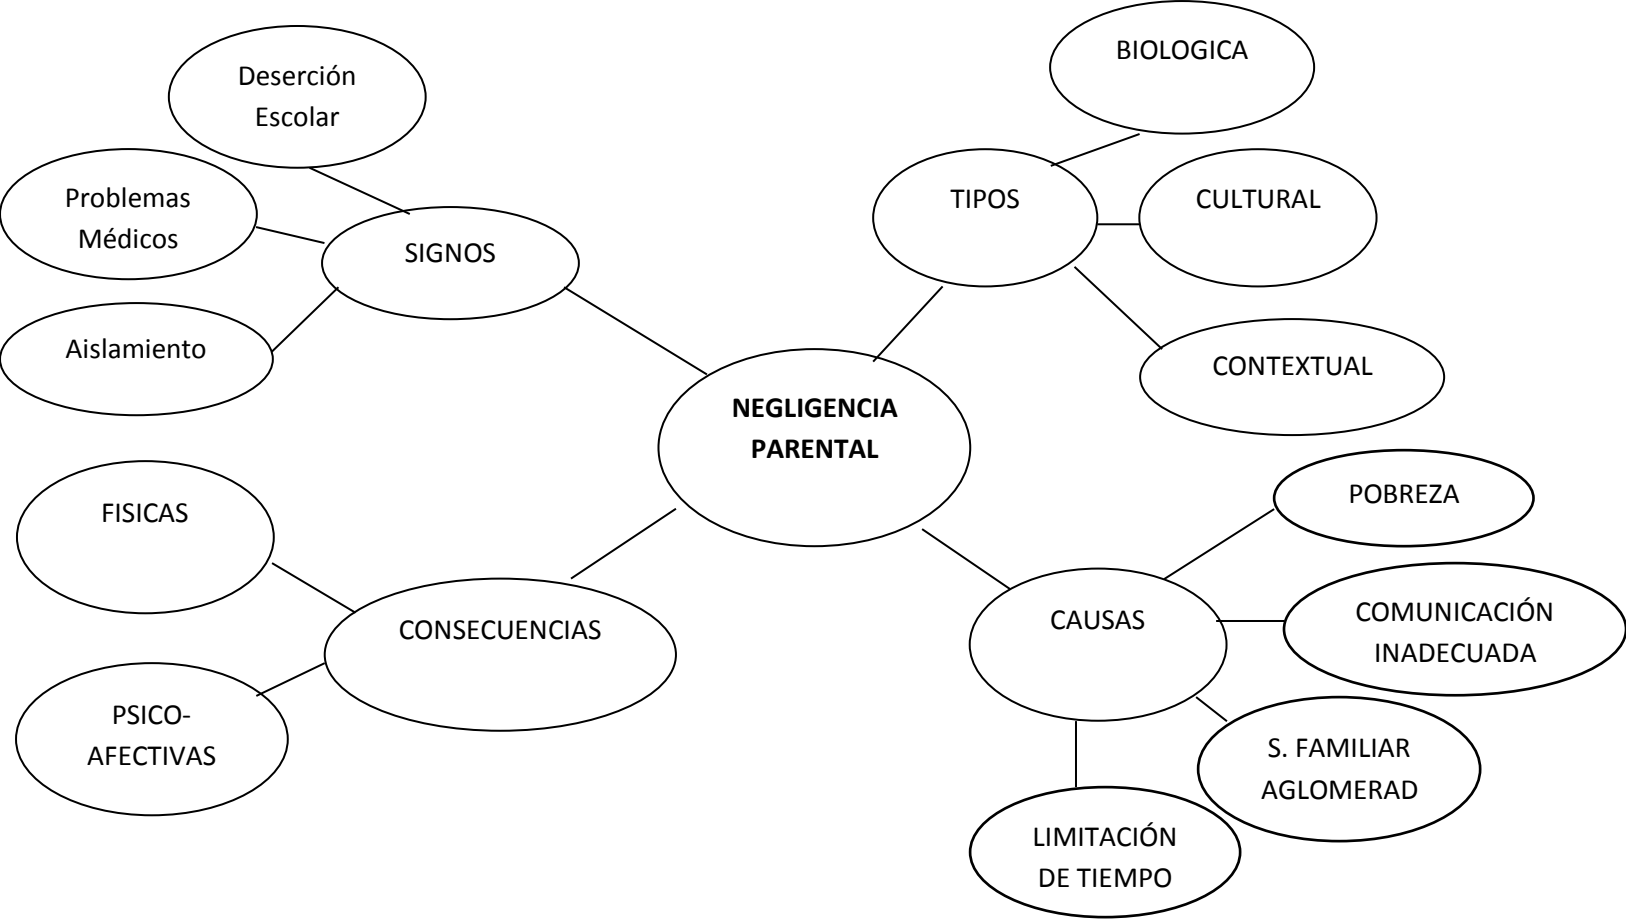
Deserción Escolar

Problemas Médicos

SIGNOS

Aislamiento

BIOLOGICA

TIPOS

CULTURAL

CONTEXTUAL

**NEGLIGENCIA PARENTAL**

FISICAS

CONSECUENCIAS

PSICO-AFECTIVAS

POBREZA

CAUSAS

COMUNICACIÓN INADECUADA

S. FAMILIAR AGLOMERAD

LIMITACIÓN DE TIEMPO